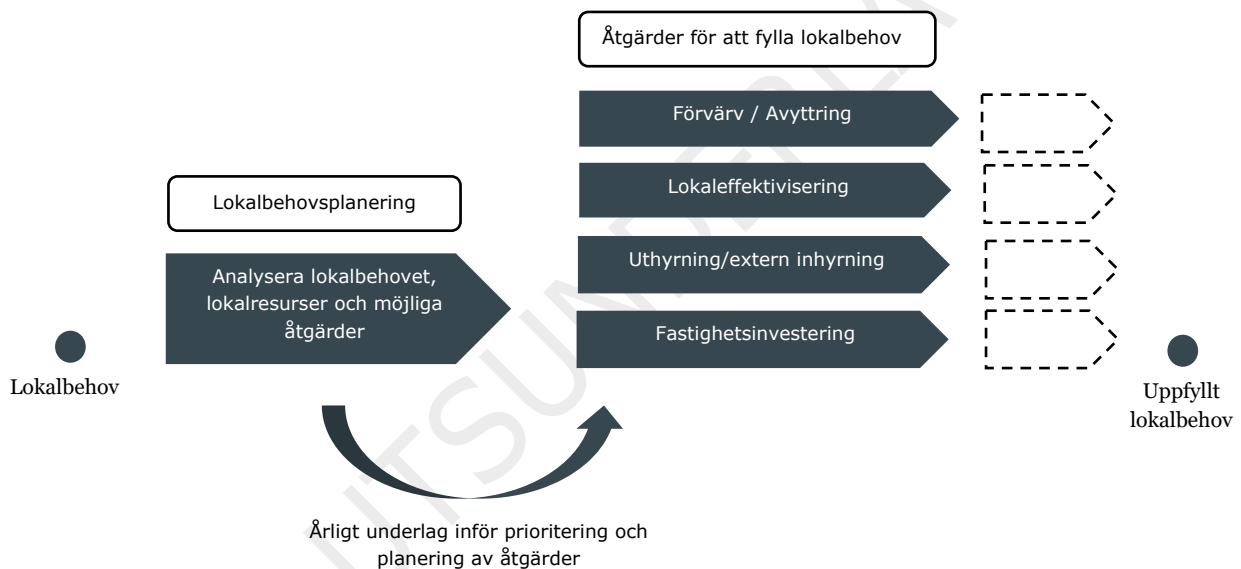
Åtgärder för att fylla lokalbehov

Förvärv / Avyttring

Lokaleffektivisering

Uthyrning/extern inhyrning

Fastighetsinvestering

Lokalbehovsplanering

Analysera lokalbehovet, lokalresurser och möjliga åtgärder

Lokalbehov

Uppfyllt lokalbehov

Årligt underlag inför prioritering och planering av åtgärder

UTSUNDET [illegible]